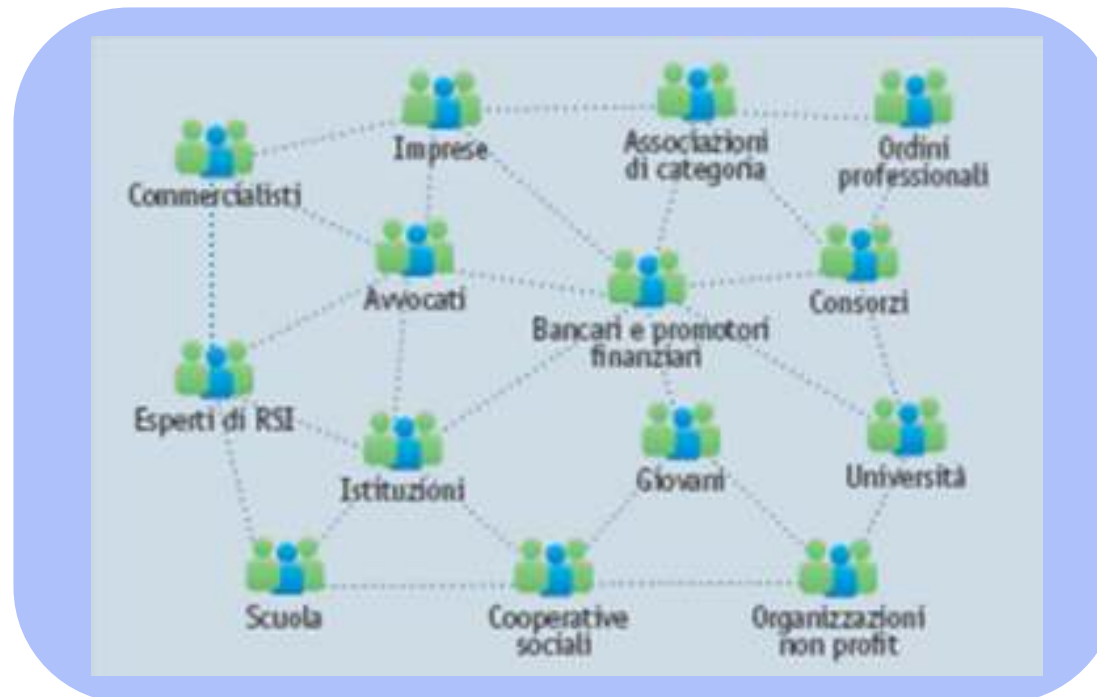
Imprese
Associazioni di categoria
Ordini professionali
Commercialisti
Avvocati
Bancari e promotori finanziari
Consorzi
Esperti di RSI
Istituzioni
Giovani
Università
Scuola
Cooperative sociali
Organizzazioni non profit